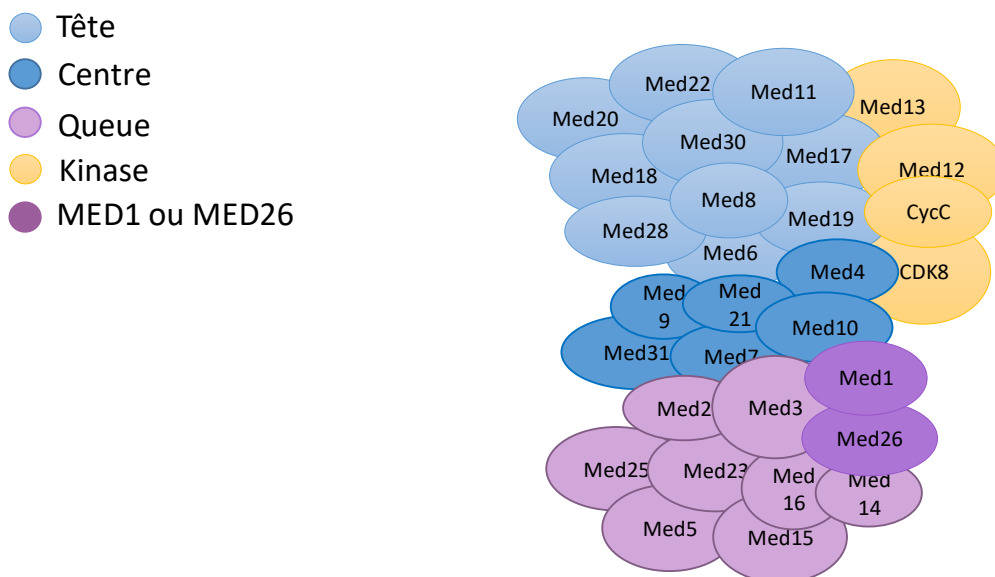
Tête
Centre
Queue
Kinase
MED1 ou MED26

Med22
Med11
Med13
Med20
Med30
Med17
Med12
Med18
Med8
Med19
CycC
Med28
Med6
Med4
CDK8
Med 9
Med 21
Med10
Med31
Med7
Med1
Med2
Med3
Med26
Med25
Med23
Med 16
Med 14
Med5
Med15